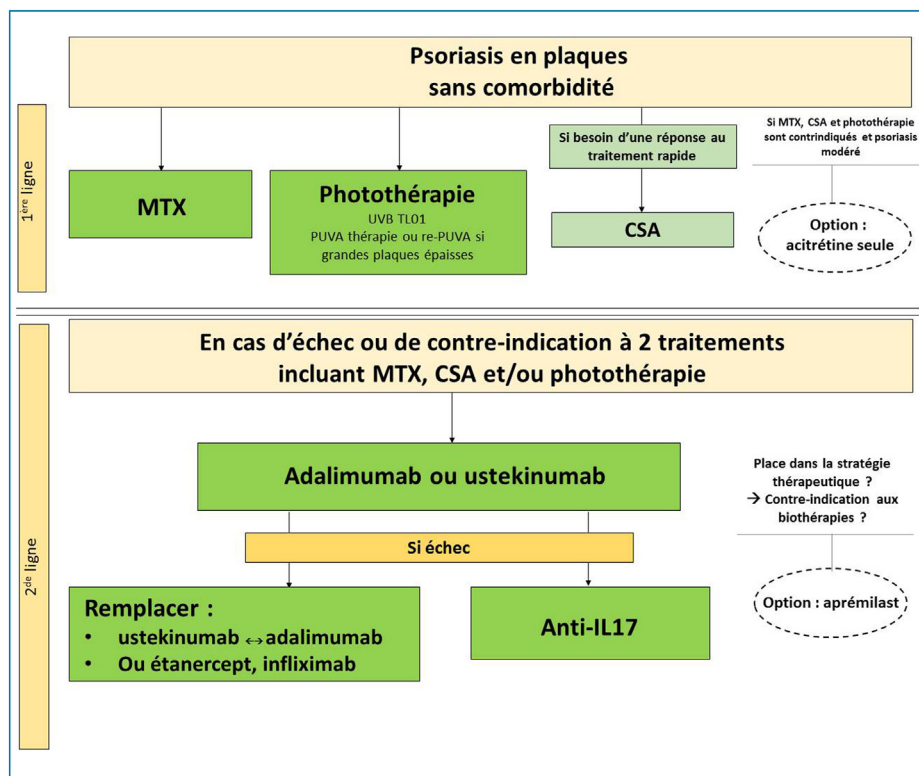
Psoriasis en plaques
sans comorbidité

1ère ligne

MTX

Photothérapie
UVB TL01
PUVA thérapie ou re-PUVA si grandes plaques épaisses

Si besoin d'une réponse au traitement rapide

CSA

Si MTX, CSA et photothérapie sont contrindiqués et psoriasis modéré

Option : acitrétine seule

2de ligne

En cas d'échec ou de contre-indication à 2 traitements incluant MTX, CSA et/ou photothérapie

Adalimumab ou ustekinumab

Place dans la stratégie thérapeutique ?
→ Contre-indication aux biothérapies ?

Si échec

Remplacer :
• ustekinumab ↔ adalimumab
• Ou étanercept, infliximab

Anti-IL17

Option : aprémilast